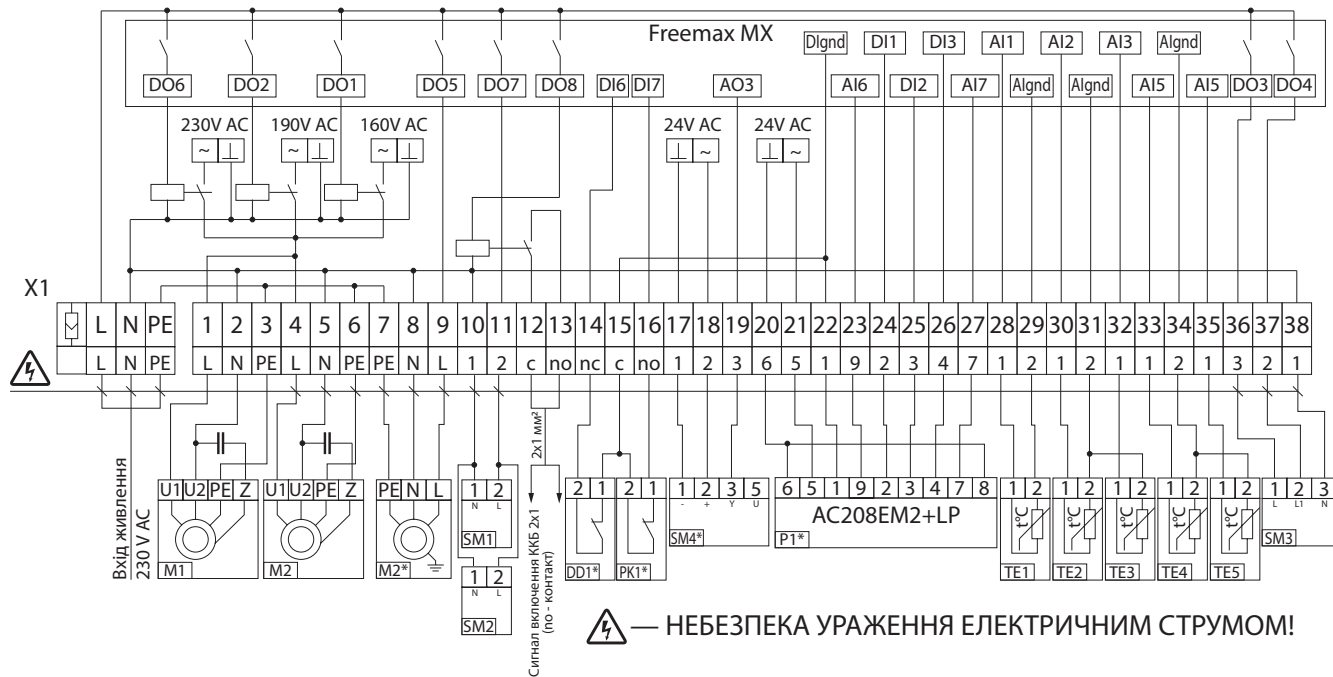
Freemax MX

DIgnd DI1 DI3 AI1 AI2 AI3 AIgnd

DO6 DO2 DO1 DO5 DO7 DO8 DI6 DI7 AO3 AI6 DI2 AI7 AIgnd AIgnd AI5 AI5 DO3 DO4

230V AC 190V AC 160V AC 24V AC 24V AC

X1

| L | N | PE | 1 | 2 | 3 | 4 | 5 | 6 | 7 | 8 | 9 | 10 | 11 | 12 | 13 | 14 | 15 | 16 | 17 | 18 | 19 | 20 | 21 | 22 | 23 | 24 | 25 | 26 | 27 | 28 | 29 | 30 | 31 | 32 | 33 | 34 | 35 | 36 | 37 | 38 |
|---|---|---|---|---|---|---|---|---|---|---|---|---|---|---|---|---|---|---|---|---|---|---|---|---|---|---|---|---|---|---|---|---|---|---|---|---|---|---|---|---|
| L | N | PE | L | N | PE | L | N | PE | PE | N | L | 1 | 2 | c | no | nc | c | no | 1 | 2 | 3 | 6 | 5 | 1 | 9 | 2 | 3 | 4 | 7 | 1 | 2 | 1 | 2 | 1 | 1 | 2 | 1 | 3 | 2 | 1 |

Вхід живлення 230 V AC

U1 U2 PE Z
M1

U1 U2 PE Z
M2

PE N L
M2*

1 2
N L
SM1

1 2
N L
SM2

2x1 мм²

Сигнал включения ККБ 2x1 (no - контакт)

2 1
DD1*

2 1
PK1*

1 2 3 5
- + Y U
SM4*

6 5 1 9 2 3 4 7 8
AC208EM2+LP
P1*

1 2 t°C TE1
1 2 t°C TE2
1 2 t°C TE3
1 2 t°C TE4
1 2 t°C TE5

1 2 3
L L1 N
SM3

— НЕБЕЗПЕКА УРАЖЕННЯ ЕЛЕКТРИЧНИМ СТРУМОМ!